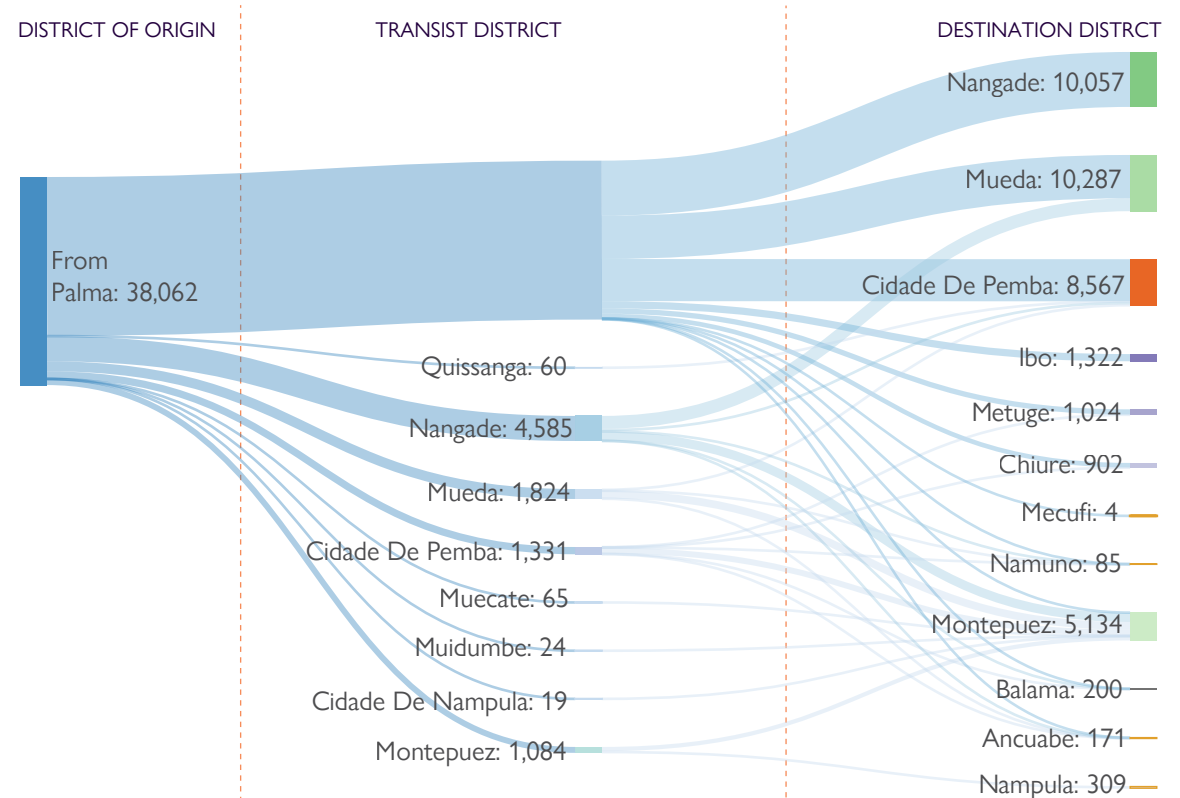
DISTRICT OF ORIGIN

TRANSIST DISTRICT

DESTINATION DISTRCT

From Palma: 38,062

Quissanga: 60

Nangade: 4,585

Mueda: 1,824

Cidade De Pemba: 1,331

Muecate: 65

Muidumbe: 24

Cidade De Nampula: 19

Montepuez: 1,084

Nangade: 10,057

Mueda: 10,287

Cidade De Pemba: 8,567

Ibo: 1,322

Metuge: 1,024

Chiure: 902

Mecufi: 4

Namuno: 85

Montepuez: 5,134

Balama: 200

Ancuabe: 171

Nampula: 309